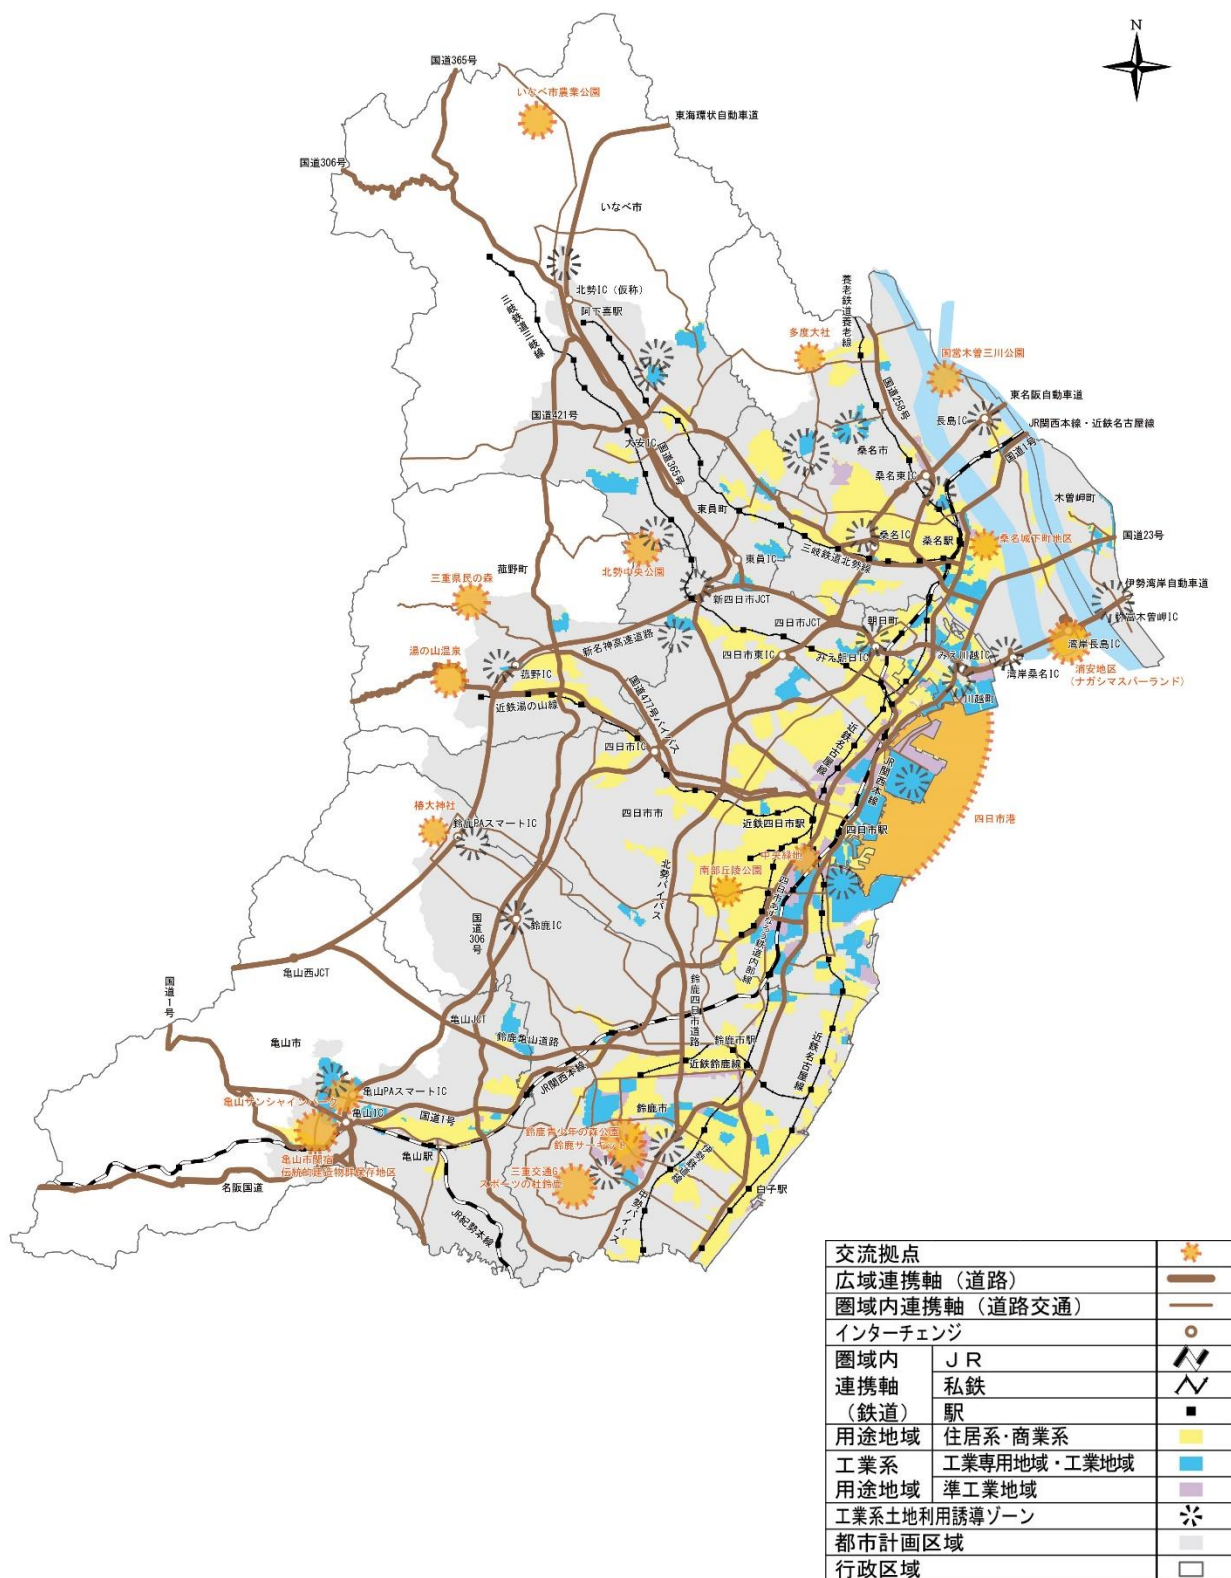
N

国道365号
いなべ市農業公園
東海環状自動車道
国道306号
いなべ市
北勢IC（仮称）
阿下喜駅
三岐鉄道三岐線
養老鉄道養老線
多度大社
国営木曽三川公園
国道258号
東名阪自動車道
長島IC
JR関西本線・近鉄名古屋線
国道421号
大安IC
国道365号
桑名市
桑名東IC
国道1号
木曽岬町
東員町
桑名IC
桑名駅
桑名城下町地区
国道23号
東員IC
三岐鉄道北勢線
三重県民の森
菰野町
北勢中央公園
伊勢湾岸自動車道
新四日市JCT
木曽岬IC
四日市JCT
朝日町
湯の山温泉
新名神高速道路
四日市東IC
みえ朝日IC
みえ川越IC
湾岸長島IC
湾岸桑名IC
長島IC
菰野IC
長島地区（ナガシマスパーランド）
近鉄湯の山線
国道477号バイパス
川越町
四日市IC
近鉄名古屋線
JR関西本線
椿大神社
四日市市
近鉄四日市駅
四日市港
鈴鹿PAスマートIC
四日市駅
中央緑地
南部丘陵公園
北勢バイパス
四日市あすなろう鉄道内部線
国道306号
鈴鹿IC
亀山西JCT
国道1号
鈴鹿四日市道路
亀山JCT
亀山市
鈴鹿亀山道路
鈴鹿市駅
近鉄名古屋線
近鉄鈴鹿線
JR関西本線
亀山PAスマートIC
亀山サンシャインパーク
亀山IC
国道1号
鈴鹿市
鈴鹿青少年の森公園
鈴鹿サーキット
亀山駅
亀山市関宿伝統的建造物群保存地区
三重交通G スポーツの杜鈴鹿
伊勢鉄道
名阪国道
JR紀勢本線
白子駅
中勢バイパス

| 交流拠点 | |
|---|---|
| 広域連携軸（道路） | |
| 圏域内連携軸（道路交通） | |
| インターチェンジ | |
| 圏域内連携軸（鉄道） JR | |
| 私鉄 | |
| 駅 | |
| 用途地域 住居系・商業系 | |
| 工業系用途地域 工業専用地域・工業地域 | |
| 準工業地域 | |
| 工業系土地利用誘導ゾーン | |
| 都市計画区域 | |
| 行政区域 | |